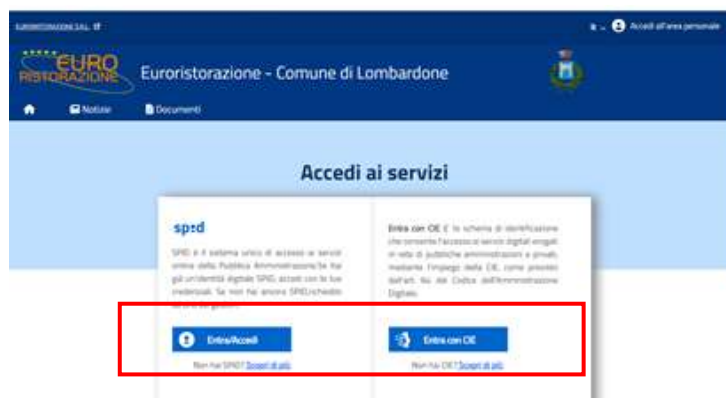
EURORISTORAZIONE S.R.L.

Accedi all'area personale

EURO RISTORAZIONE

Euroristorazione - Comune di Lombardone

Notizie

Documenti

Accedi ai servizi

spid

SPID è il sistema unico di accesso ai servizi online della Pubblica Amministrazione che hai già un'identità digitale SPID, accedi con le tue credenziali. Se non hai ancora SPID, richiedilo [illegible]

Entra/Accedi

Non hai SPID? Scopri di più

Entra con CIE. È lo schema di identificazione che consente l'accesso ai servizi digitali erogati in rete di pubbliche amministrazioni e privati, mediante l'impiego della CIE, come previsto dall'art. 64 del Codice dell'Amministrazione Digitale.

Entra con CIE

Non hai CIE? Scopri di più